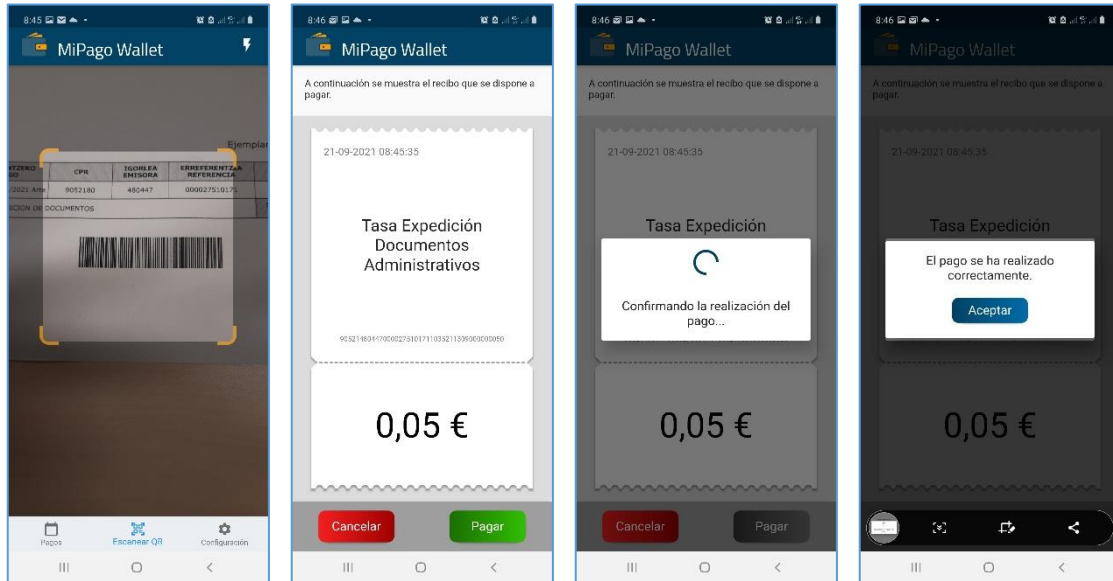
8:45

MiPago Wallet

Ejemplar

| NTZEKO | CPR | IGORLEA EMISORA | ERREFERENTZIA REFERENCIA |
|---|---|---|---|
| 2021 Arte | 9052180 | 480447 | 000027510171 |

CION DE DOCUMENTOS

Pagos

Escanear QR

Configuración

8:46

MiPago Wallet

A continuación se muestra el recibo que se dispone a pagar.

21-09-2021 08:45:35

Tasa Expedición Documentos Administrativos

90521804804470000275101711035211309000000050

0,05 €

Cancelar

Pagar

8:46

MiPago Wallet

A continuación se muestra el recibo que se dispone a pagar.

21-09-2021 08:45:35

Tasa Expedición

Confirmando la realización del pago...

0,05 €

Cancelar

Pagar

8:46

MiPago Wallet

A continuación se muestra el recibo que se dispone a pagar.

21-09-2021 08:45:35

Tasa Expedición

El pago se ha realizado correctamente.

Aceptar

0,05 €